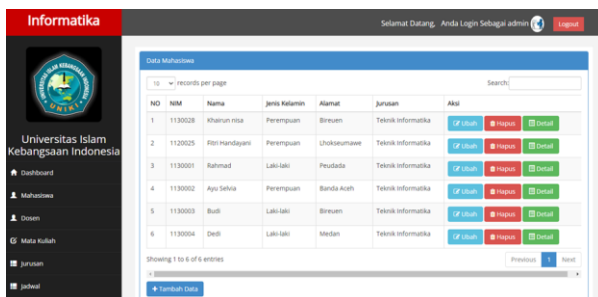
Informatika

Selamat Datang, Anda Login Sebagai admin

Logout

UNIVERSITAS ISLAM KEBANGSAAN INDONESIA UNIKI

Universitas Islam Kebangsaan Indonesia

Dashboard

Mahasiswa

Dosen

Mata Kuliah

Jurusan

Jadwal

Data Mahasiswa

10 records per page

Search:

| NO | NIM | Nama | Jenis Kelamin | Alamat | Jurusan | Aksi |
|---|---|---|---|---|---|---|
| 1 | 1130028 | Khairun nisa | Perempuan | Bireuen | Teknik Informatika | Ubah Hapus Detail |
| 2 | 1120025 | Fitri Handayani | Perempuan | Lhokseumawe | Teknik Informatika | Ubah Hapus Detail |
| 3 | 1130001 | Rahmad | Laki-laki | Peudada | Teknik Informatika | Ubah Hapus Detail |
| 4 | 1130002 | Ayu Selvia | Perempuan | Banda Aceh | Teknik Informatika | Ubah Hapus Detail |
| 5 | 1130003 | Budi | Laki-laki | Bireuen | Teknik Informatika | Ubah Hapus Detail |
| 6 | 1130004 | Dedi | Laki-laki | Medan | Teknik Informatika | Ubah Hapus Detail |

Showing 1 to 6 of 6 entries

Previous 1 Next

+ Tambah Data